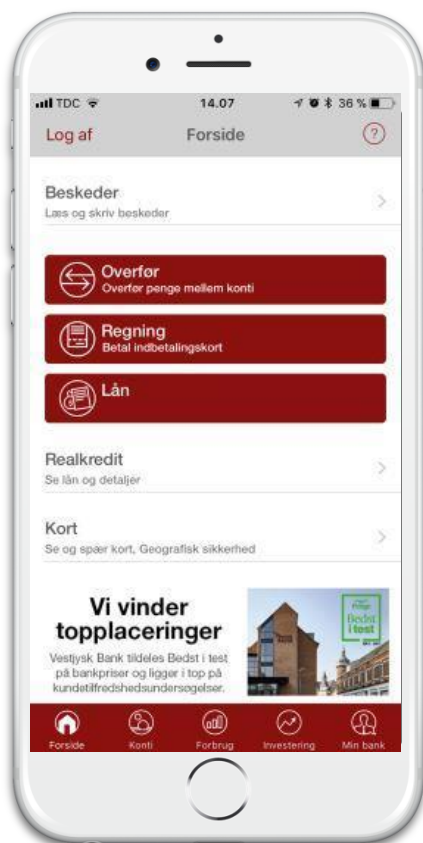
TDC 14.07 36 %

Log af Forside ?

Beskeder
Læs og skriv beskeder

Overfør
Overfør penge mellem konti

Regning
Betal indbetalingskort

Lån

Realkredit
Se lån og detaljer

Kort
Se og spær kort, Geografisk sikkerhed

Vi vinder topplaceringer
Vestjysk Bank tildeles Bedst i test på bankpriser og ligger i top på kundetilfredshedsundersøgelser.

Bedst i test

Forside Konti Forbrug Investering Min bank